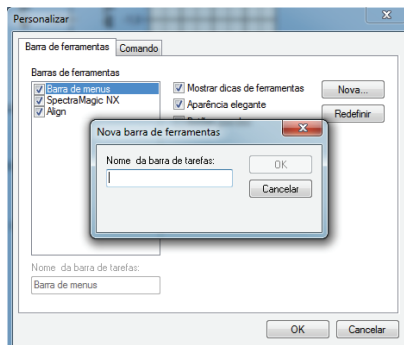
Personalizar

Barra de ferramentas | Comando

Barras de ferramentas

Barra de menus
SpectraMagic NX
Align

Mostrar dicas de ferramentas
Aparência elegante

Nova...
Redefinir

Nova barra de ferramentas

Nome da barra de tarefas:

OK
Cancelar

Nome da barra de tarefas:
Barra de menus

OK
Cancelar